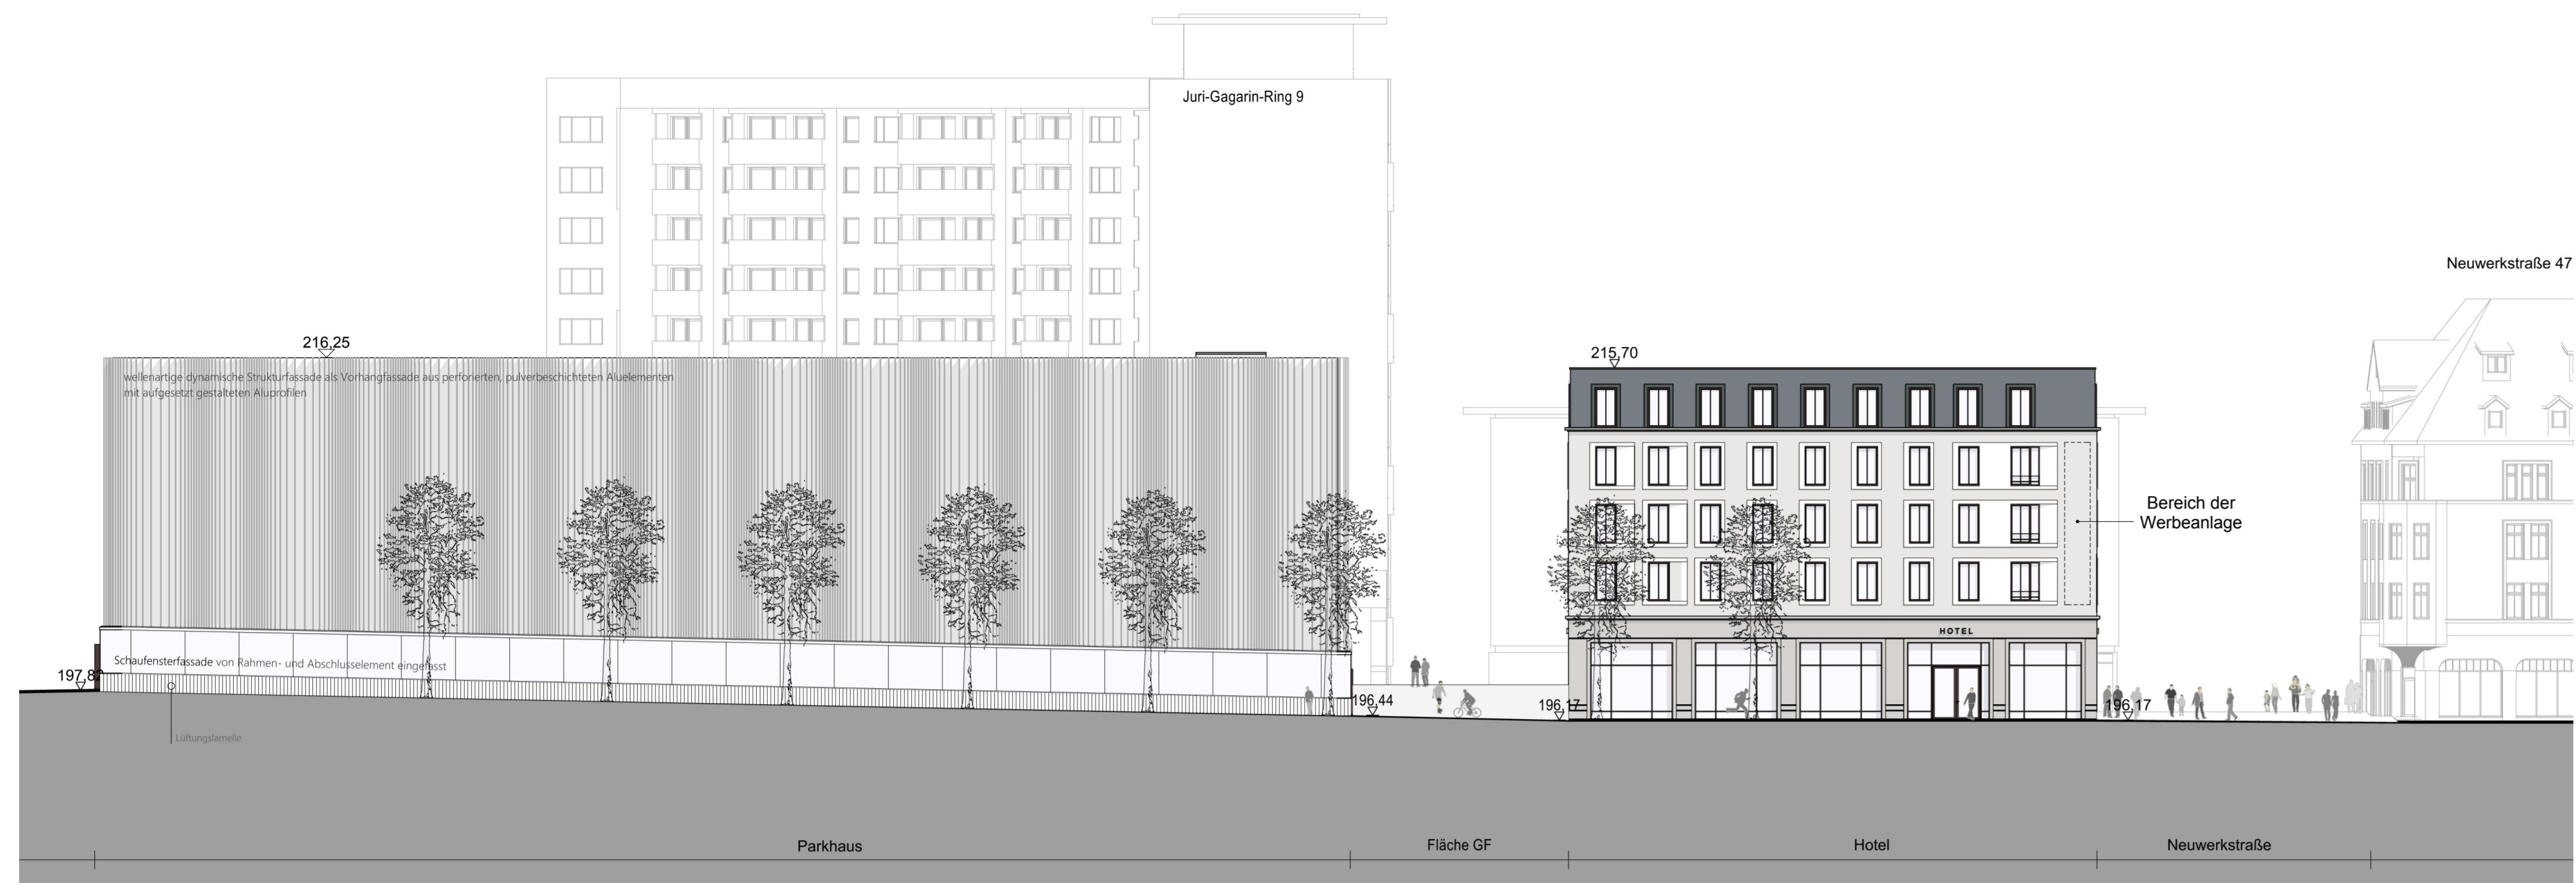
Juri-Gagarin-Ring 9

Neuwerkstraße 47

216,25

wellenartige dynamische Strukturfassade als Vorhangfassade aus perforierten, pulverbeschichteten Aluelementen mit aufgesetzt gestalteten Aluprofilen

215,70

Bereich der Werbeanlage

HOTEL

Schaufensterfassade von Rahmen- und Abschlusselement eingefasst

197,8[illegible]

Lüftungslamelle

196,44

196,17

196,17

Parkhaus

Fläche GF

Hotel

Neuwerkstraße